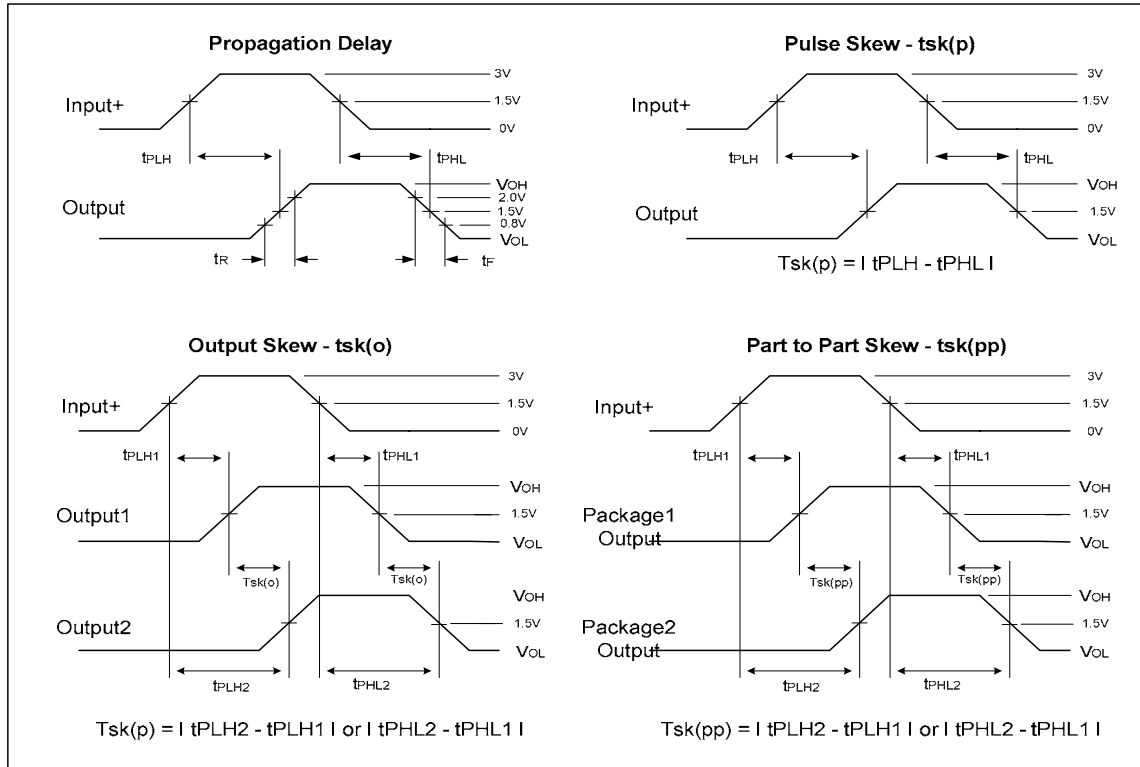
Propagation Delay

3V
1.5V
0V
Input+
tPLH
tPHL
VOH
2.0V
1.5V
0.8V
VOL
Output
tR
tF

Pulse Skew - tsk(p)

3V
1.5V
0V
Input+
tPLH
tPHL
VOH
1.5V
VOL
Output

Tsk(p) = I tPLH - tPHL I

Output Skew - tsk(o)

3V
1.5V
0V
Input+
tPLH1
tPHL1
VOH
1.5V
VOL
Output1
Tsk(o)
Tsk(o)
VOH
1.5V
VOL
Output2
tPLH2
tPHL2

Tsk(p) = I tPLH2 - tPLH1 I or I tPHL2 - tPHL1 I

Part to Part Skew - tsk(pp)

3V
1.5V
0V
Input+
tPLH1
tPHL1
VOH
1.5V
VOL
Package1 Output
Tsk(pp)
Tsk(pp)
VOH
1.5V
VOL
Package2 Output
tPLH2
tPHL2

Tsk(pp) = I tPLH2 - tPLH1 I or I tPHL2 - tPHL1 I